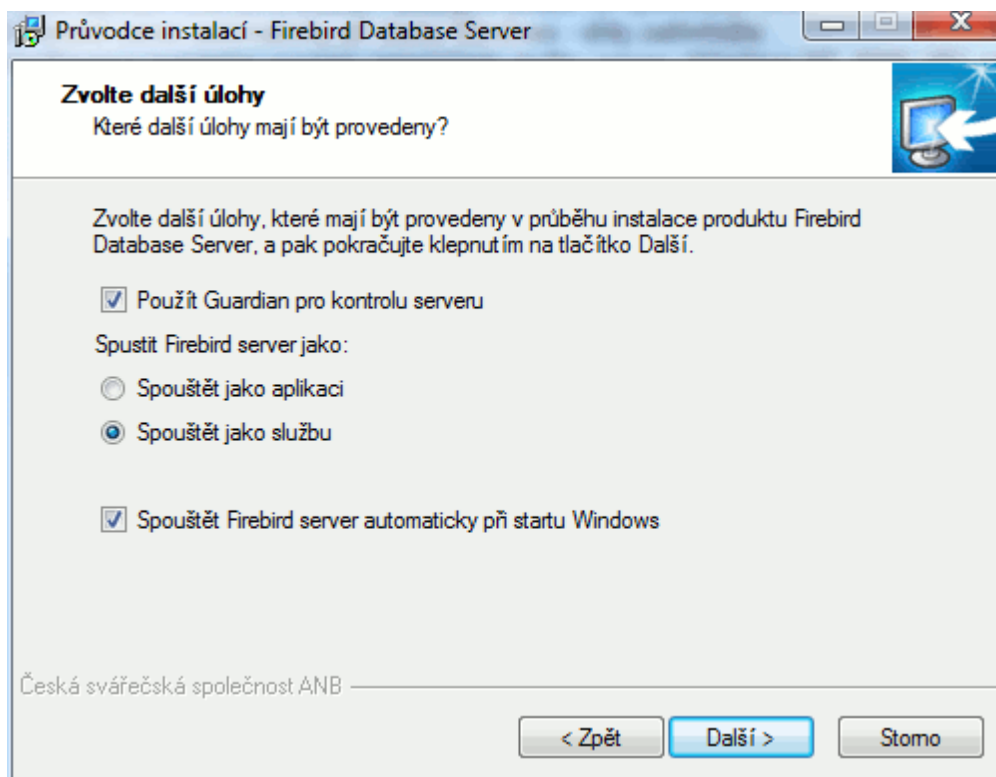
Průvodce instalací - Firebird Database Server

Zvolte další úlohy
Které další úlohy mají být provedeny?

Zvolte další úlohy, které mají být provedeny v průběhu instalace produktu Firebird Database Server, a pak pokračujte klepnutím na tlačítko Další.

Použít Guardian pro kontrolu serveru

Spustit Firebird server jako:

Spouštět jako aplikaci

Spouštět jako službu

Spouštět Firebird server automaticky při startu Windows

Česká svářečská společnost ANB

< Zpět
Další >
Storno